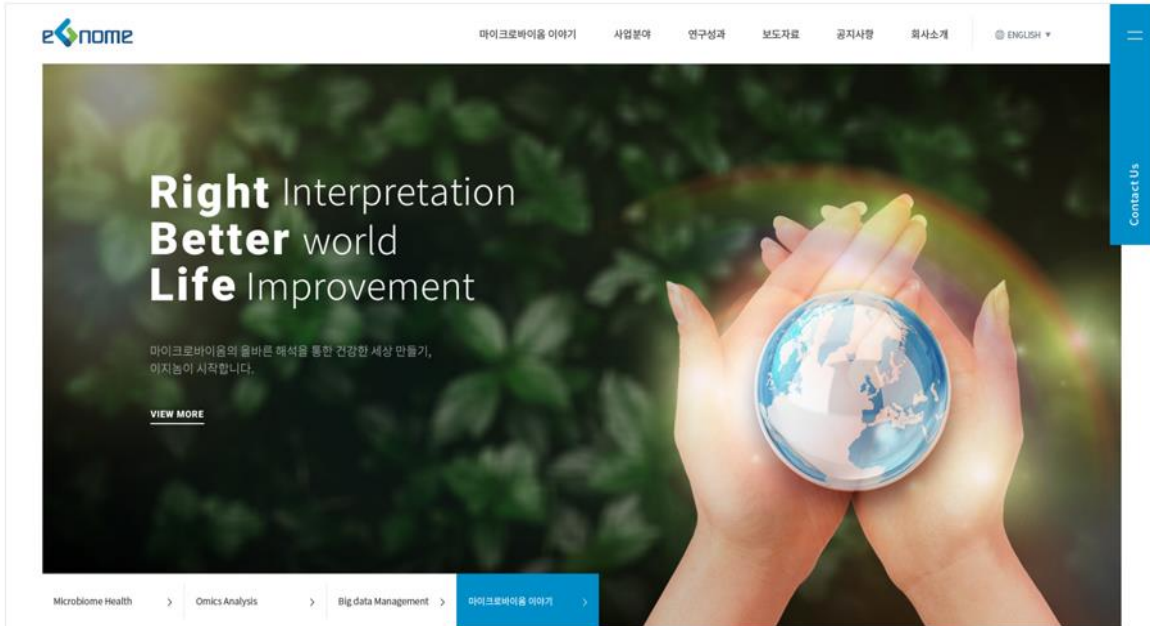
e nome

마이크로바이옴 이야기 사업분야 연구성과 보도자료 공지사항 회사소개 ENGLISH ▾

Contact Us

Right Interpretation
Better world
Life Improvement

마이크로바이옴의 올바른 해석을 통한 건강한 세상 만들기,
이지놈이 시작합니다.

VIEW MORE

Microbiome Health >
Omics Analysis >
Big data Management >
마이크로바이옴 이야기 >